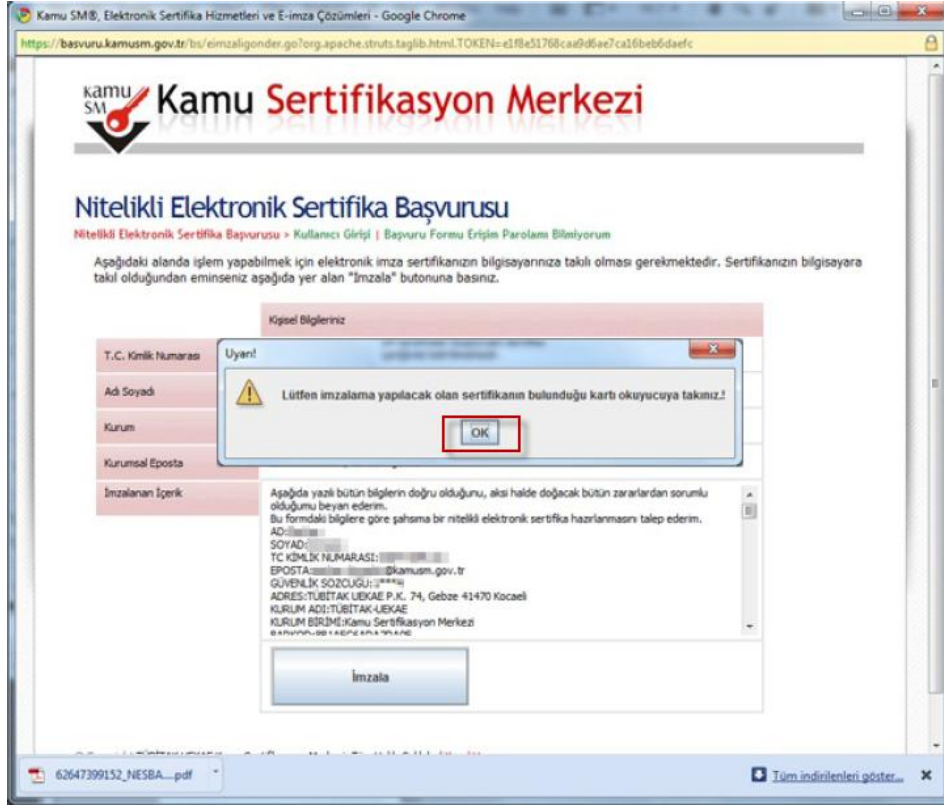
Kamu SM®, Elektronik Sertifika Hizmetleri ve E-imza Çözümleri - Google Chrome

https://basvuru.kamusm.gov.tr/bs/eimzaligonder.go?org.apache.struts.taglib.html.TOKEN=e1f8e51768caa9d6ae7ca16beb6daefc

kamu SM Kamu Sertifikasyon Merkezi

Nitelikli Elektronik Sertifika Başvurusu

Nitelikli Elektronik Sertifika Başvurusu > Kullanıcı Girişi | Başvuru Formu Erişim Parolamı Bilmiyorum

Aşağıdaki alanda işlem yapabilmek için elektronik imza sertifikanızın bilgisayarınıza takılı olması gerekmektedir. Sertifikanızın bilgisayara takılı olduğundan eminseniz aşağıda yer alan "İmzala" butonuna basınız.

Kişisel Bilgileriniz

T.C. Kimlik Numarası

Adı Soyadı

Kurum

Kurumsal Eposta

İmzalanan İçerik

Uyarı!

Lütfen imzalama yapılacak olan sertifikanın bulunduğu kartı okuyucuya takınız.!

OK

Aşağıda yazılı bütün bilgilerin doğru olduğunu, aksi halde doğacak bütün zararlardan sorumlu olduğumu beyan ederim.
Bu formdaki bilgilere göre şahsıma bir nitelikli elektronik sertifika hazırlanmasını talep ederim.
AD:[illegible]
SOYAD:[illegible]
TC KİMLİK NUMARASI:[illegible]
EPOSTA:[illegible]@kamusm.gov.tr
GÜVENLİK SÖZCÜĞÜ:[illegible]
ADRES:TÜBİTAK UEKAE P.K. 74, Gebze 41470 Kocaeli
KURUM ADI:TÜBİTAK-UEKAE
KURUM BİRİMİ:Kamu Sertifikasyon Merkezi
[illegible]

İmzala

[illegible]

62647399152_NESBA....pdf

Tüm indirilenleri göster...